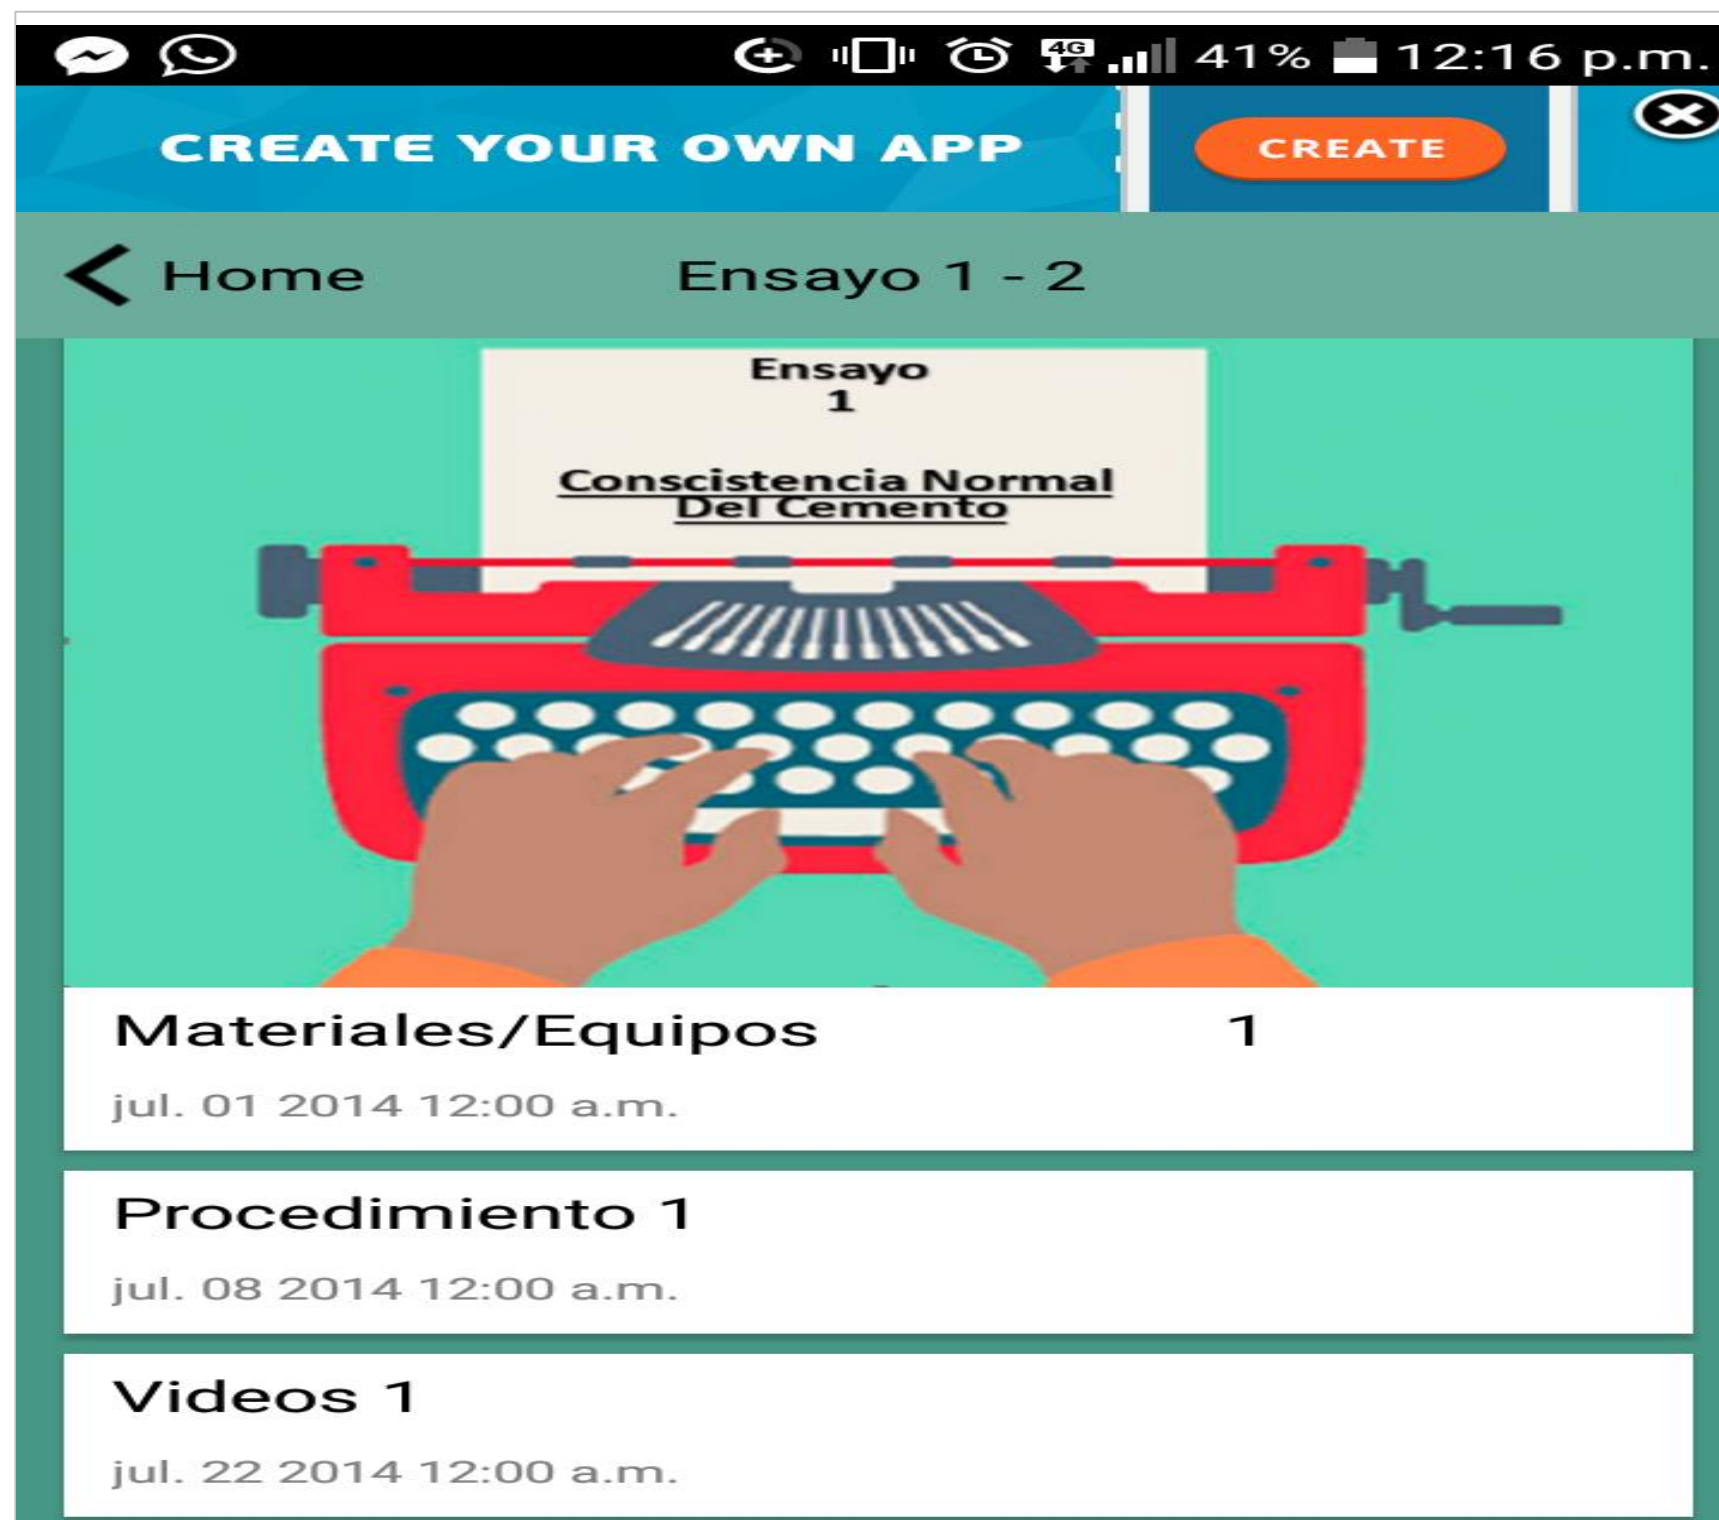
4G 41% 12:16 p.m.

CREATE YOUR OWN APP
CREATE

Home
Ensayo 1 - 2

Ensayo
1

Conscistencia Normal Del Cemento

Materiales/Equipos 1
jul. 01 2014 12:00 a.m.

Procedimiento 1
jul. 08 2014 12:00 a.m.

Videos 1
jul. 22 2014 12:00 a.m.